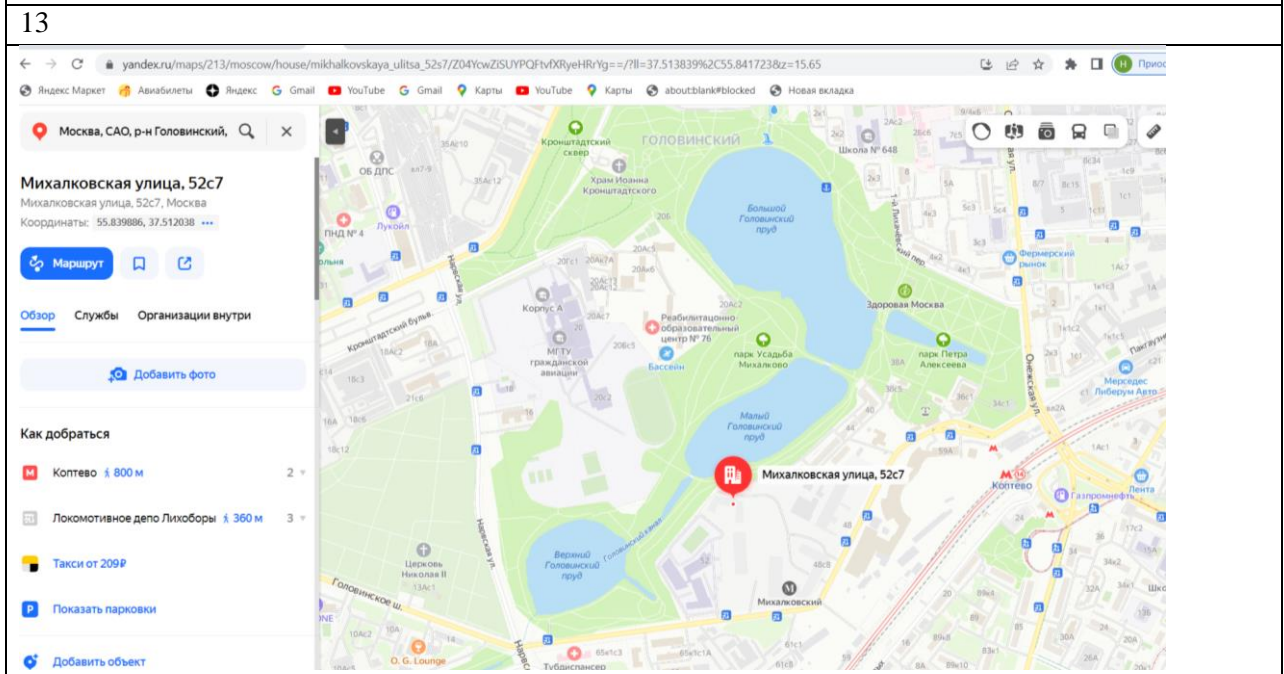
13

yandex.ru/maps/213/moscow/house/mikhalkovskaya_ulitsa_52s7/Z04YcwZiSUYPQFtvfXRyeHRrYg==/?ll=37.513839%2C55.841723&z=15.65

Прио

Яндекс Маркет Авиабилеты Яндекс Gmail YouTube Gmail Карты YouTube Карты about:blank#blocked Новая вкладка

Москва, САО, р-н Головинский,

Михалковская улица, 52с7

Михалковская улица, 52с7, Москва

Координаты: 55.839886, 37.512038 •••

Маршрут

Обзор Службы Организации внутри

Добавить фото

Как добраться

Коптево 800 м 2

Локомотивное депо Лихоборы 360 м 3

Такси от 209₽

Показать парковки

Добавить объект

Кронштадтский сквер

ГОЛОВИНСКИЙ

Школа № 648

ОБ ДПС

Храм Иоанна Кронштадтского

Большой Головинский пруд

ПНД № 4

Лукойл

Фермерский рынок

Нарвская ул.

Кронштадтский бульв.

Корпус А

МГТУ гражданской авиации

Реабилитационно-образовательный центр № 76

Бассейн

Здоровая Москва

парк Усадьба Михалково

парк Петра Алексеева

Мерседес Либерум Авто

Онежская ул.

Малый Головинский пруд

Михалковская улица, 52с7

Коптево

Газпромнефть

Лента

Верхний Головинский пруд

Головинский канал

Церковь Николая II

Головинское ш.

Михалковский

O. G. Lounge

Тубдиспансер